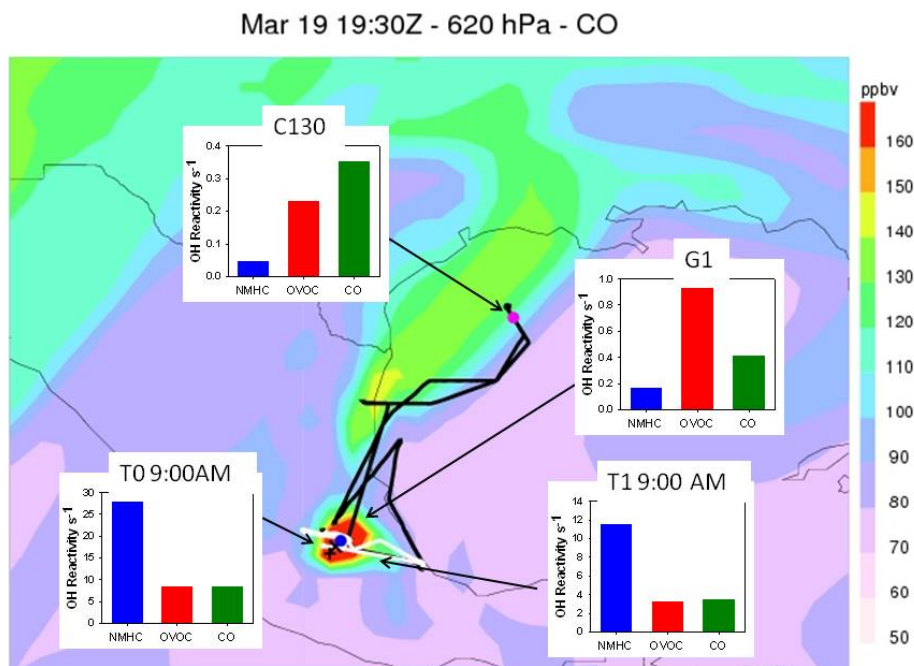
Mar 19 19:30Z - 620 hPa - CO

ppbv
160
150
140
130
120
110
100
90
80
70
60
50

C130
OH Reactivity $s^{-1}$
0.4
0.3
0.2
0.1
0.0
NMHC
OVOC
CO

G1
OH Reactivity $s^{-1}$
1.0
0.8
0.6
0.4
0.2
0.0
NMHC
OVOC
CO

T0 9:00AM
OH Reactivity $s^{-1}$
30
25
20
15
10
5
0
NMHC
OVOC
CO

T1 9:00 AM
OH Reactivity $s^{-1}$
14
12
10
8
6
4
2
0
NMHC
OVOC
CO